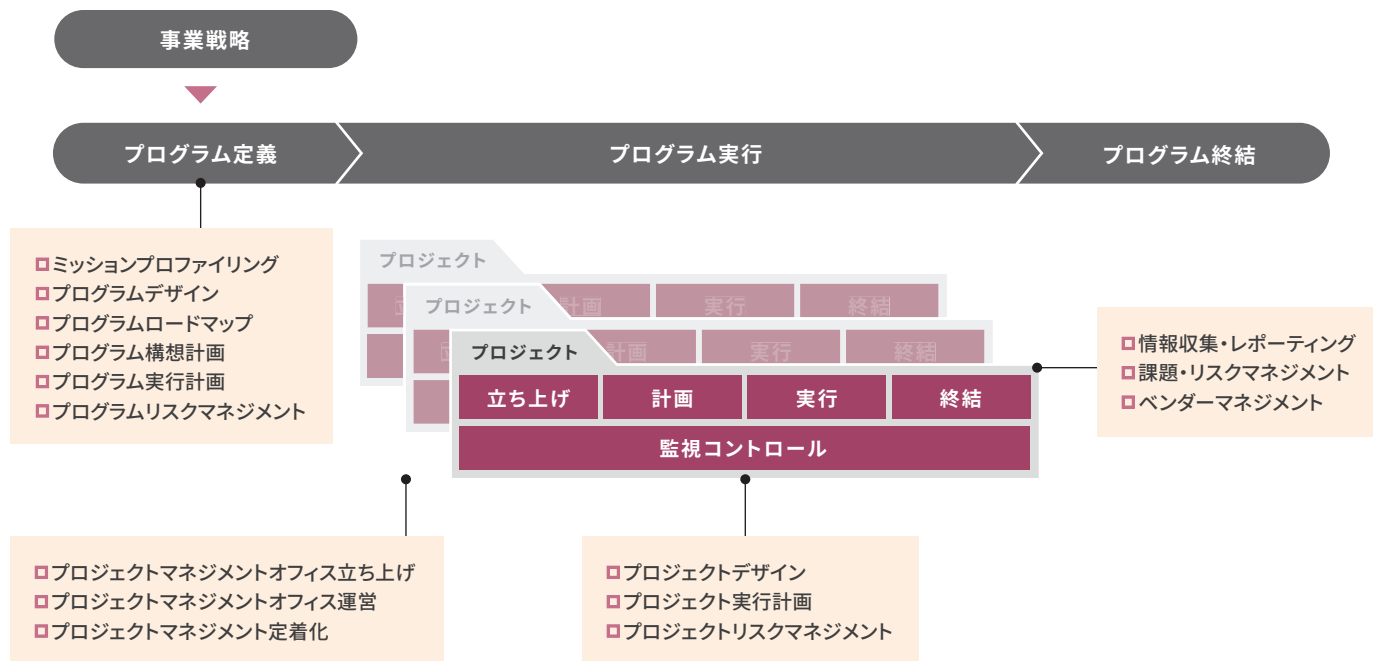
事業戦略

プログラム定義

プログラム実行

プログラム終結

ミッションプロファイリング
プログラムデザイン
プログラムロードマップ
プログラム構想計画
プログラム実行計画
プログラムリスクマネジメント

プロジェクト

計画

実行

終結

プロジェクト

計画

実行

終結

プロジェクト

立ち上げ

計画

実行

終結

監視コントロール

情報収集・レポーティング
課題・リスクマネジメント
ベンダーマネジメント

プロジェクトマネジメントオフィス立ち上げ
プロジェクトマネジメントオフィス運営
プロジェクトマネジメント定着化

プロジェクトデザイン
プロジェクト実行計画
プロジェクトリスクマネジメント